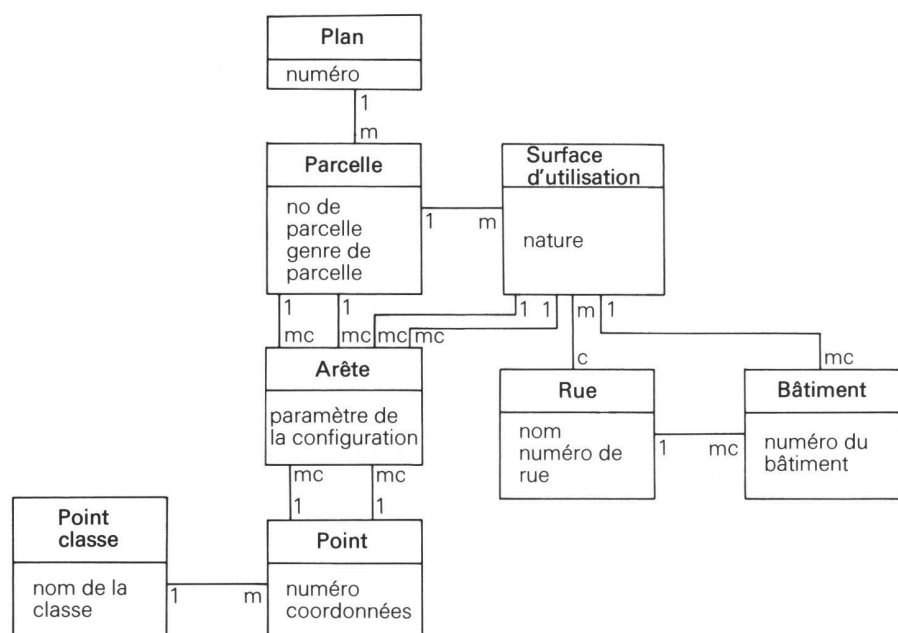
Plan

numéro

1

m

Parcelle

no de parcelle
genre de parcelle

1

m

Surface d'utilisation

nature

1

1

mc

mc

mc

mc

1

1

m

1

c

mc

Arête

paramètre de la configuration

Rue

nom
numéro de rue

1

mc

Bâtiment

numéro du bâtiment

mc

mc

1

1

Point classe

nom de la classe

1

m

Point

numéro
coordonnées